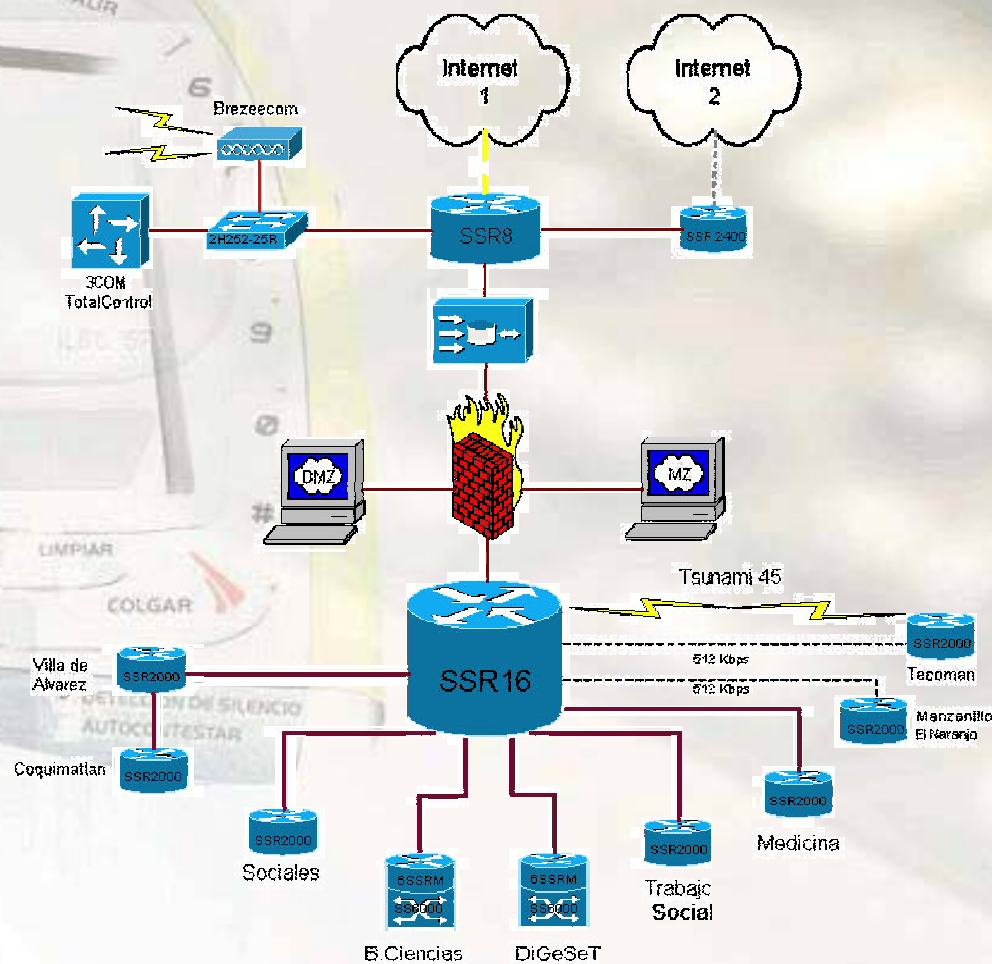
SALIR

6

9

0

#

LIMPIAR

COLGAR

DETECCION DE SILENCIO

AUTOCONTESTAR

Internet 1

Internet 2

Brezeecom

2H252-25R

3COM TotalControl

SSR8

SSR 2400

DMZ

MZ

Tsunami 45

SSR16

SSR2000

Tecoman

512 Kbps

512 Kbps

SSR2000

Manzanillo El Naranjo

Villa de Alvarez

SSR2000

Coquimatlan

SSR2000

SSR2000

Medicina

SSR2000

Sociales

6SSRM

SS8000

B.Ciencias

6SSRM

SS8000

DiGeSeT

SSR2000

Trabajo Social